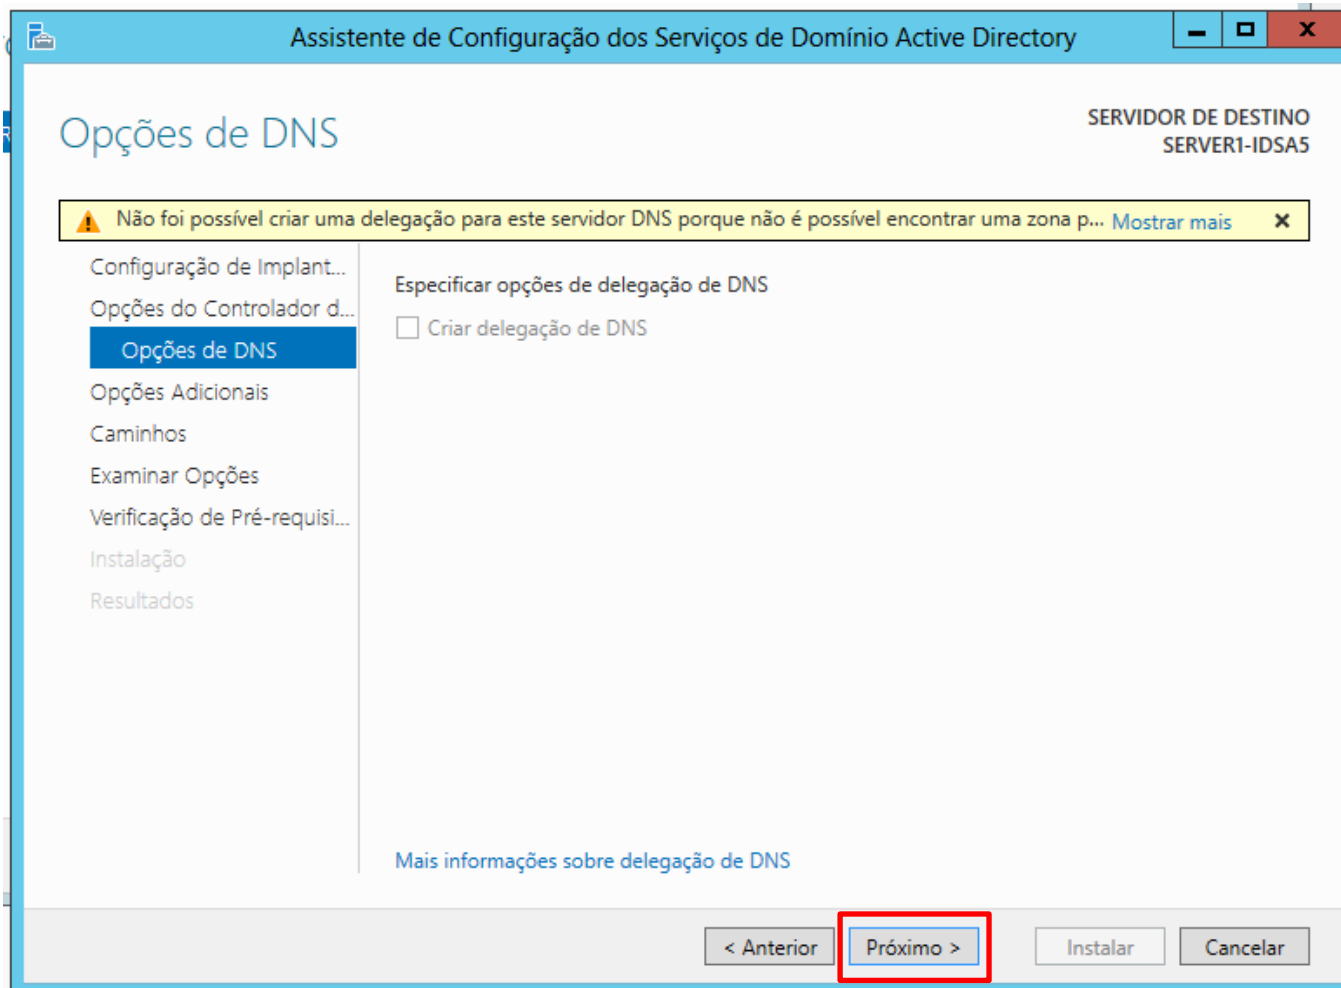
Assistente de Configuração dos Serviços de Domínio Active Directory

Opções de DNS

SERVIDOR DE DESTINO
SERVER1-IDSA5

Não foi possível criar uma delegação para este servidor DNS porque não é possível encontrar uma zona p... Mostrar mais

Configuração de Implant...
Opções do Controlador d...
Opções de DNS
Opções Adicionais
Caminhos
Examinar Opções
Verificação de Pré-requisi...
Instalação
Resultados

Especificar opções de delegação de DNS

Criar delegação de DNS

Mais informações sobre delegação de DNS

< Anterior
Próximo >
Instalar
Cancelar